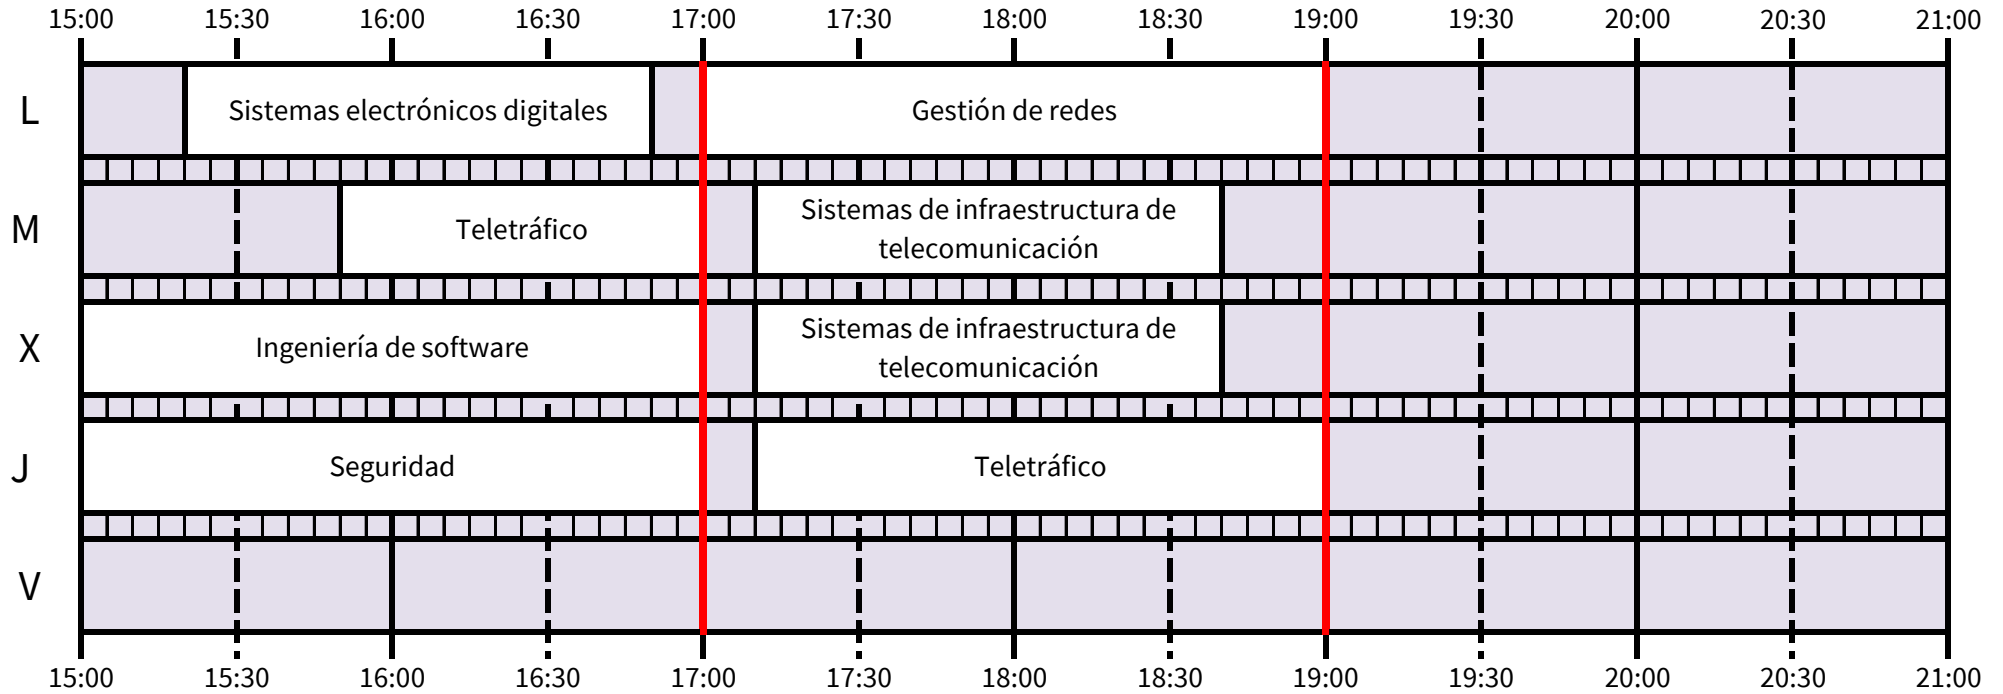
| | 15:00 | 15:30 | 16:00 | 16:30 | 17:00 | 17:30 | 18:00 | 18:30 | 19:00 | 19:30 | 20:00 | 20:30 | 21:00 |
|---|---|---|---|---|---|---|---|---|---|---|---|---|---|
| L | Sistemas electrónicos digitales | | | | Gestión de redes | | | | | | | | |
| M | Teletráfico | | | | Sistemas de infraestructura de telecomunicación | | | | | | | | |
| X | Ingeniería de software | | | | Sistemas de infraestructura de telecomunicación | | | | | | | | |
| J | Seguridad | | | | Teletráfico | | | | | | | | |
| V | | | | | | | | | | | | | |

15:00 15:30 16:00 16:30 17:00 17:30 18:00 18:30 19:00 19:30 20:00 20:30 21:00